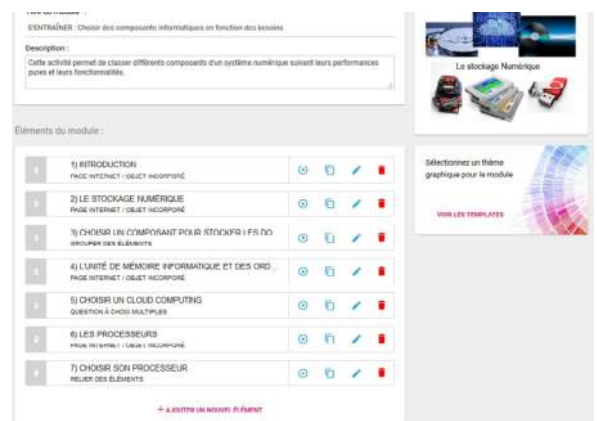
S'ENTRAÎNER : Choisir des composants informatiques en fonction des besoins

Description :

Cette activité permet de classer différents composants d'un système numérique suivant leurs performances pures et leurs fonctionnalités.

Le stockage Numérique

Éléments du module :

1) INTRODUCTION
PAGE INTERNET / OBJET INCORPORÉ

2) LE STOCKAGE NUMÉRIQUE
PAGE INTERNET / OBJET INCORPORÉ

3) CHOISIR UN COMPOSANT POUR STOCKER LES DO...
GROUPER DES ÉLÉMENTS

4) L'UNITÉ DE MÉMOIRE INFORMATIQUE ET DES ORD...
PAGE INTERNET / OBJET INCORPORÉ

5) CHOISIR UN CLOUD COMPUTING
QUESTION À CHOIX MULTIPLES

6) LES PROCESSEURS
PAGE INTERNET / OBJET INCORPORÉ

7) CHOISIR SON PROCESSEUR
RELIER DES ÉLÉMENTS

+ AJOUTER UN NOUVEL ÉLÉMENT

Sélectionnez un thème graphique pour le module

VOIR LES TEMPLATES